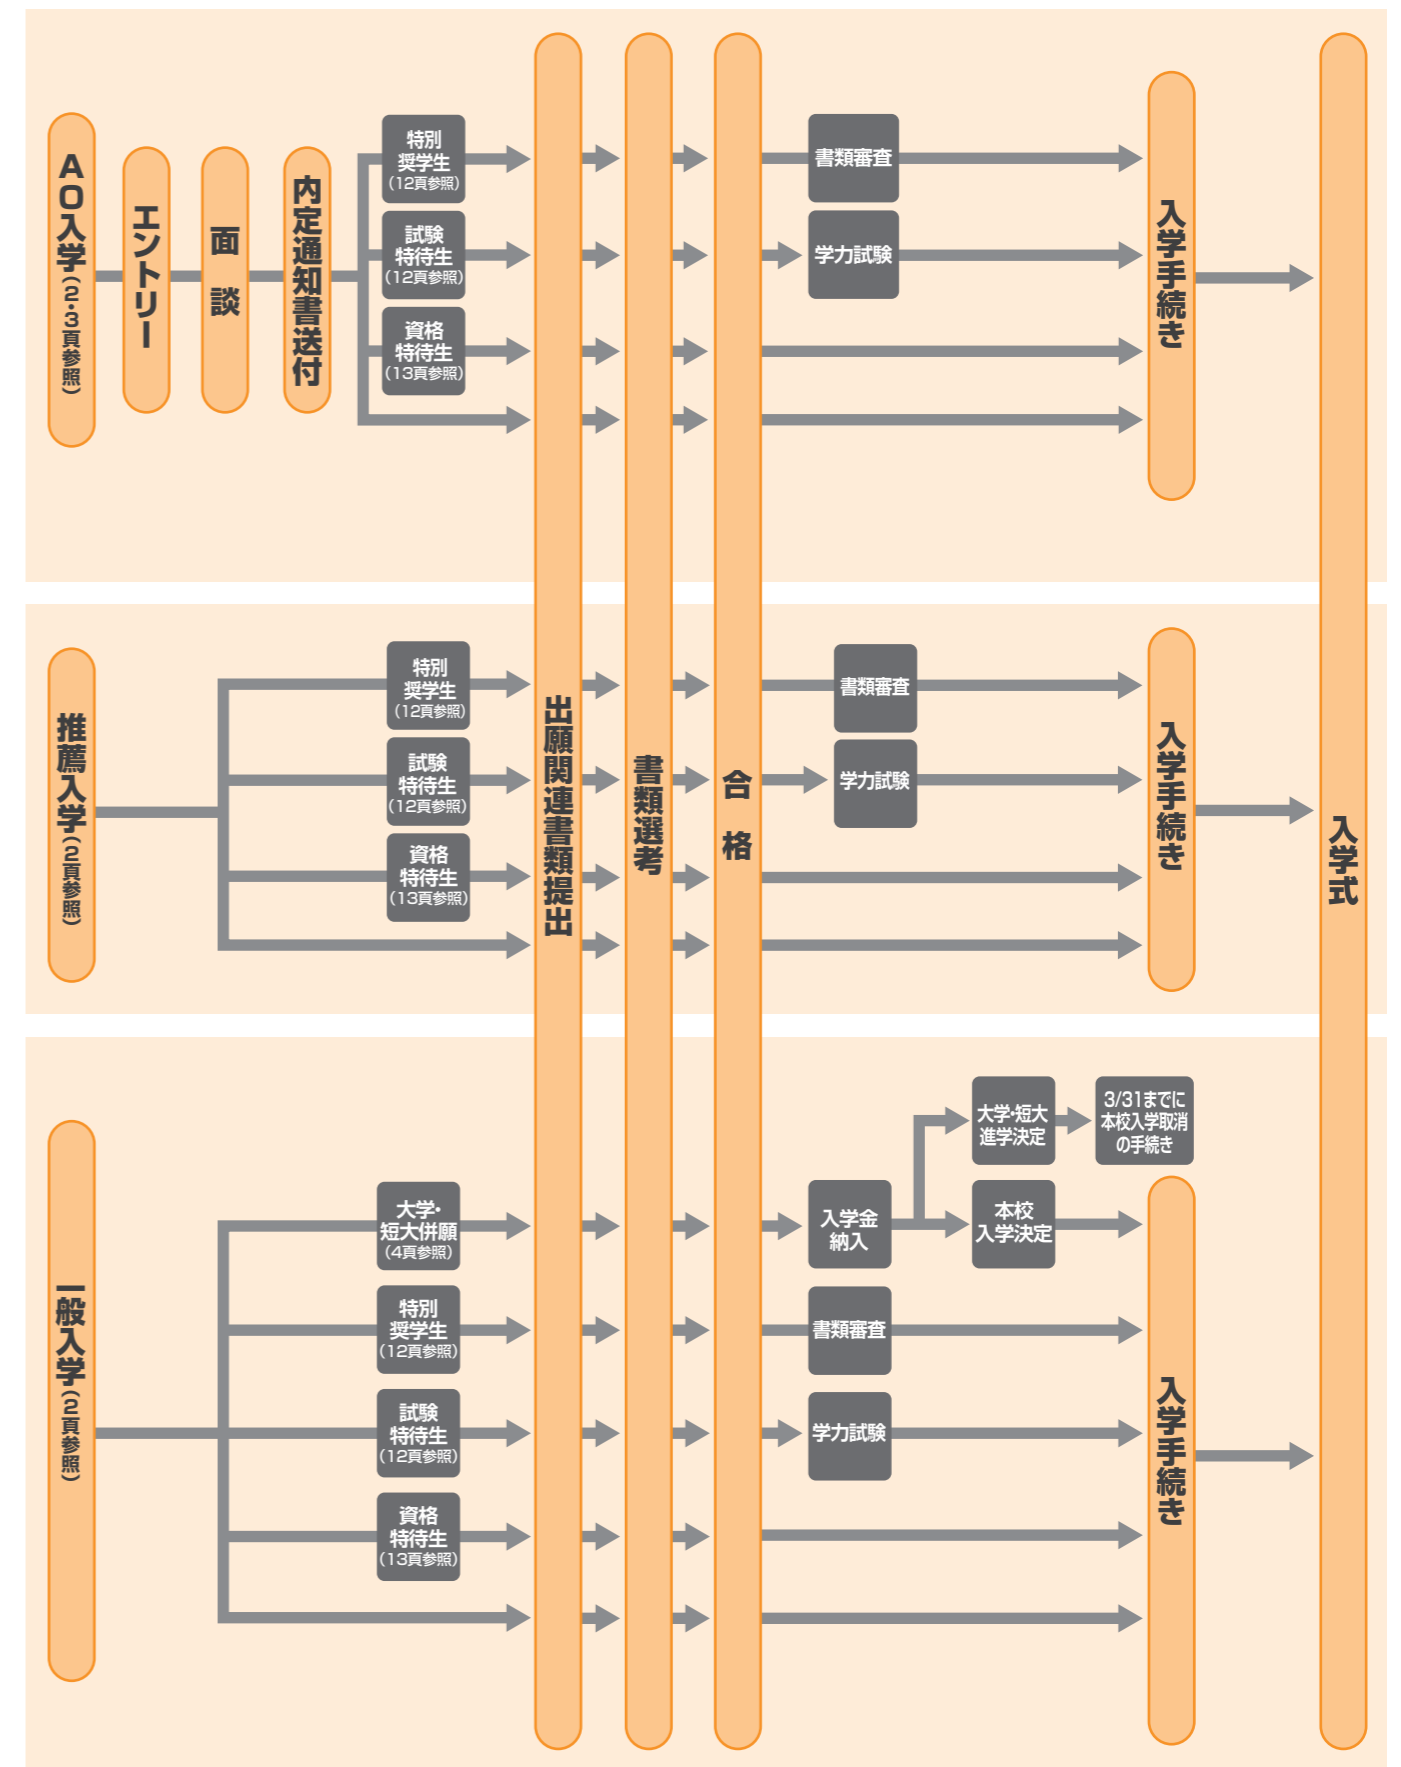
AO入学（2･3頁参照）

エントリー

面談

内定通知書送付

特別奨学生（12頁参照）

試験特待生（12頁参照）

資格特待生（13頁参照）

書類審査

学力試験

入学手続き

推薦入学（2頁参照）

特別奨学生（12頁参照）

試験特待生（12頁参照）

資格特待生（13頁参照）

出願関連書類提出

書類選考

合格

書類審査

学力試験

入学手続き

入学式

一般入学（2頁参照）

大学･短大併願（4頁参照）

特別奨学生（12頁参照）

試験特待生（12頁参照）

資格特待生（13頁参照）

入学金納入

大学･短大進学決定

3/31までに本校入学取消の手続き

本校入学決定

書類審査

学力試験

入学手続き